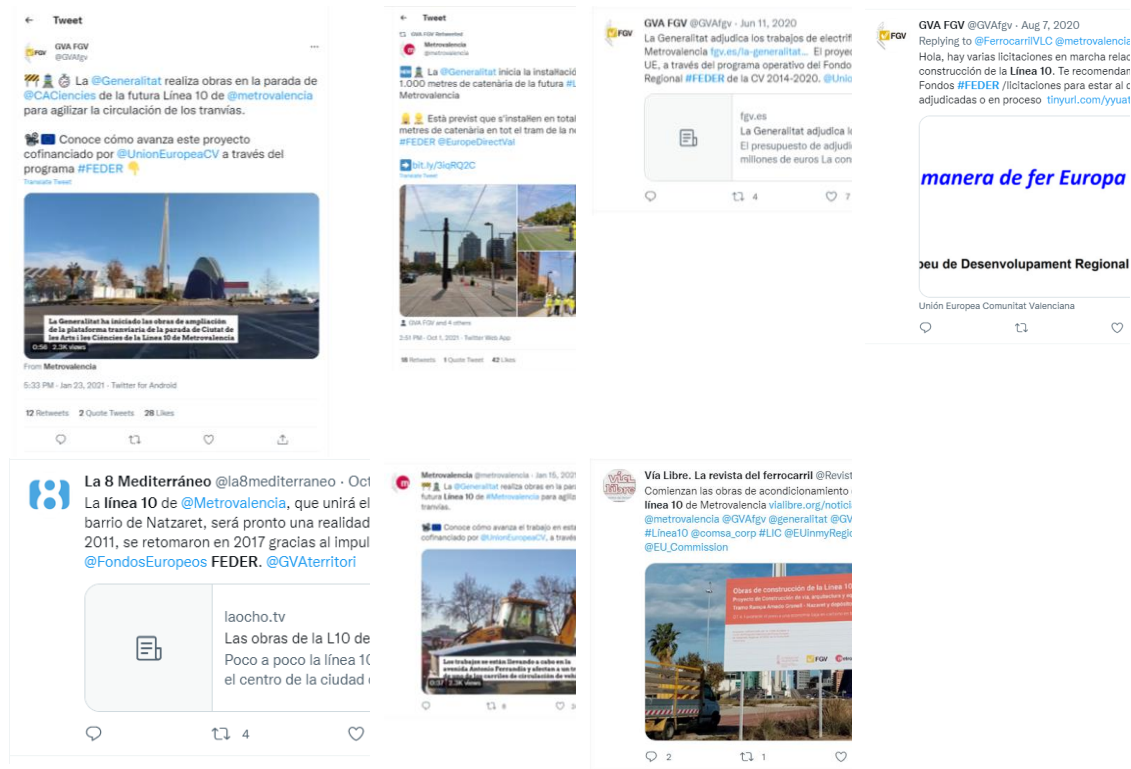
← Tweet

FGV GVA FGV @GVAfgv

La @Generalitat realiza obras en la parada de @CACiencies de la futura Línea 10 de @metrovalencia para agilizar la circulación de los tranvías.

Conoce cómo avanza este proyecto cofinanciado por @UnionEuropeaCV a través del programa #FEDER

Translate Tweet

La Generalitat ha iniciado las obras de ampliación de la plataforma tranviaria de la parada de Ciutat de les Arts i les Ciències de la Línea 10 de Metrovalencia

0:56 2.3K views

From Metrovalencia

5:33 PM · Jan 23, 2021 · Twitter for Android

12 Retweets 2 Quote Tweets 28 Likes

← Tweet

GVA FGV Retweeted

Metrovalencia @metrovalencia

La @Generalitat inicia la installació 1.000 metres de catenària de la futura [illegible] Metrovalencia

Està previst que s'instal·len en total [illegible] metres de catenària en tot el tram de la no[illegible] #FEDER @EuropeDirectVal

bit.ly/3iqRQ2C

Translate Tweet

GVA FGV and 4 others

2:51 PM · Oct 1, 2021 · Twitter Web App

16 Retweets 1 Quote Tweet 42 Likes

GVA FGV @GVAfgv · Jun 11, 2020

La Generalitat adjudica los trabajos de electrifi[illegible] Metrovalencia fgv.es/la-generalitat... El proyec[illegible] UE, a través del programa operativo del Fondo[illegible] Regional #FEDER de la CV 2014-2020. @Unio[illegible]

fgv.es
La Generalitat adjudica l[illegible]
El presupuesto de adjudi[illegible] millones de euros La con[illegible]

4 7

GVA FGV @GVAfgv · Aug 7, 2020

Replying to @FerrocarrilVLC @metrovalencia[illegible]

Hola, hay varias licitaciones en marcha relac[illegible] construcción de la Línea 10. Te recomendar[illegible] Fondos #FEDER /licitaciones para estar al d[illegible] adjudicadas o en proceso tinyurl.com/yyuat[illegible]

manera de fer Europa

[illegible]peu de Desenvolupament Regional

Unión Europea Comunitat Valenciana

La 8 Mediterráneo @la8mediterraneo · Oct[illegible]

La línea 10 de @Metrovalencia, que unirá el barrio de Natzaret, será pronto una realidad 2011, se retomaron en 2017 gracias al impul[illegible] @FondosEuropeos FEDER. @GVAterritori

laocho.tv
Las obras de la L10 de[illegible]
Poco a poco la línea 1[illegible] el centro de la ciudad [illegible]

4

Metrovalencia @metrovalencia · Jan 15, 2021

La @Generalitat realiza obras en la par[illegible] futura Línea 10 de #Metrovalencia para agiliz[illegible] tranvías.

Conoce cómo avanza el trabajo en este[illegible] cofinanciado por @UnionEuropeaCV, a través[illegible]

Los trabajos se están llevando a cabo en la avenida Antonio Ferrandis y afectan a un t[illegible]

0:37 3.3K views

6 3

Vía Libre. La revista del ferrocarril @Revist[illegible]

Comienzan las obras de acondicionamiento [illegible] línea 10 de Metrovalencia vialibre.org/notici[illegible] @metrovalencia @GVAfgv @generalitat @GV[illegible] #Línea10 @comsa_corp #LIC @EUinmyRegi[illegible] @EU_Commission

Obras de construcción de la Línea 10

FGV

2 1